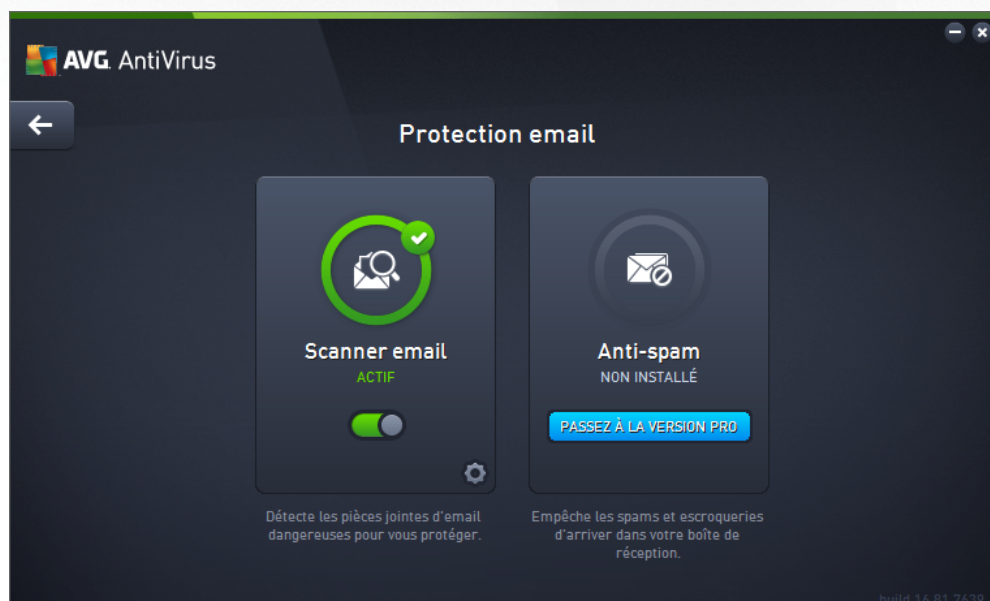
AVG. AntiVirus

Protection email

Scanner email
ACTIF

Anti-spam
NON INSTALLÉ

PASSEZ À LA VERSION PRO

Détecte les pièces jointes d'email dangereuses pour vous protéger.

Empêche les spams et escroqueries d'arriver dans votre boîte de réception.

build 16.81.7639